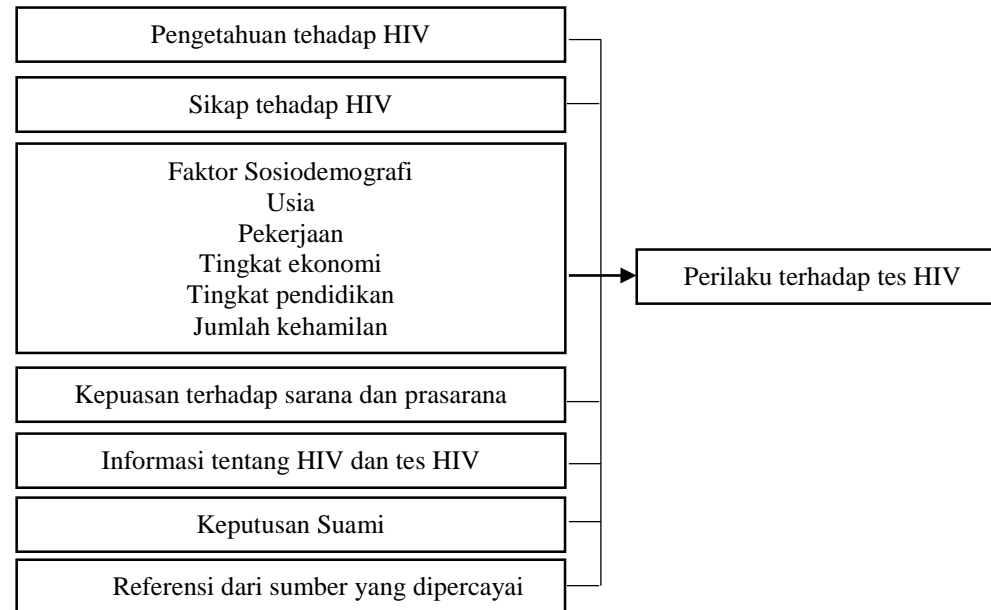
Pengetahuan tehadap HIV

Sikap tehadap HIV

Faktor Sosiodemografi
Usia
Pekerjaan
Tingkat ekonomi
Tingkat pendidikan
Jumlah kehamilan

Kepuasan terhadap sarana dan prasarana

Informasi tentang HIV dan tes HIV

Keputusan Suami

Referensi dari sumber yang dipercayai

Perilaku terhadap tes HIV